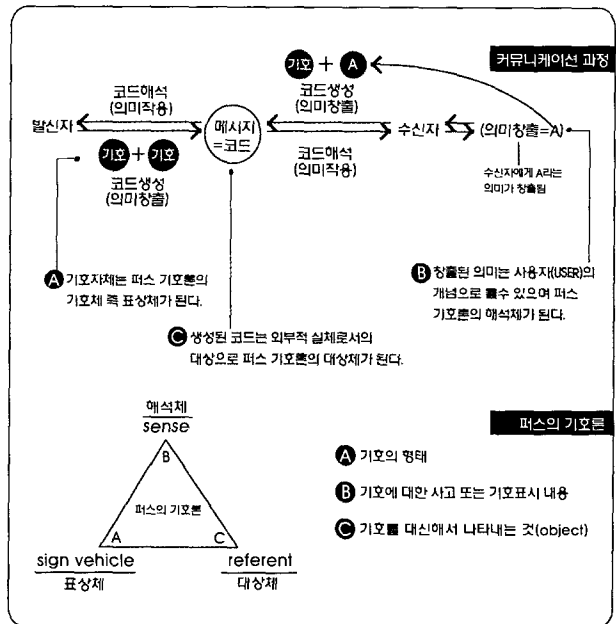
커뮤니케이션 과정

기호 + A

코드생성 (의미창출)

코드해석 (의미작용)

발신자

메시지 =코드

수신자

(의미창출=A)

코드해석 (의미작용)

수신자에게 A라는 의미가 창출됨

기호 + 기호

코드생성 (의미창출)

A 기호자체는 퍼스 기호론의 기호체 즉 표상체가 된다.

B 창출된 의미는 사용자(USER)의 개념으로 볼수 있으며 퍼스 기호론의 해석체가 된다.

C 생성된 코드는 외부적 실체로서의 대상으로 퍼스 기호론의 대상체가 된다.

해석체
sense

B

퍼스의 기호론

A

C

sign vehicle
표상체

referent
대상체

퍼스의 기호론

A 기호의 형태

B 기호에 대한 사고 또는 기호표시 내용

C 기호를 대신해서 나타내는 것(object)